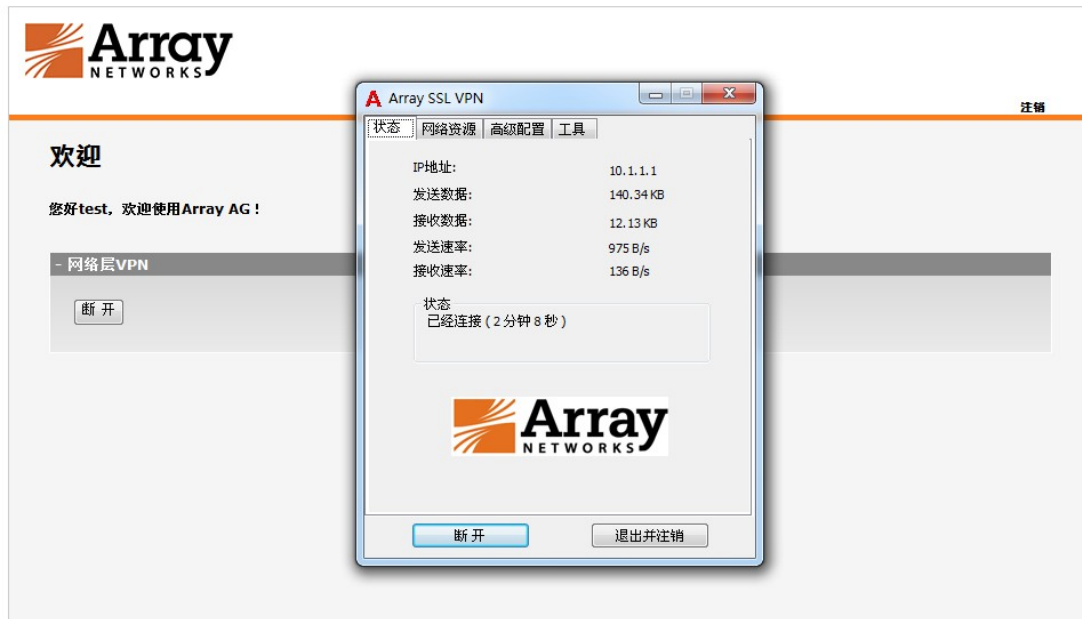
Array
NETWORKS

注销

欢迎

您好test，欢迎使用Array AG！

- 网络层VPN

断 开

Array SSL VPN

状态 网络资源 高级配置 工具

IP地址: 10.1.1.1
发送数据: 140.34 KB
接收数据: 12.13 KB
发送速率: 975 B/s
接收速率: 136 B/s

状态
已经连接 ( 2 分钟 8 秒 )

Array
NETWORKS

断 开 退出并注销